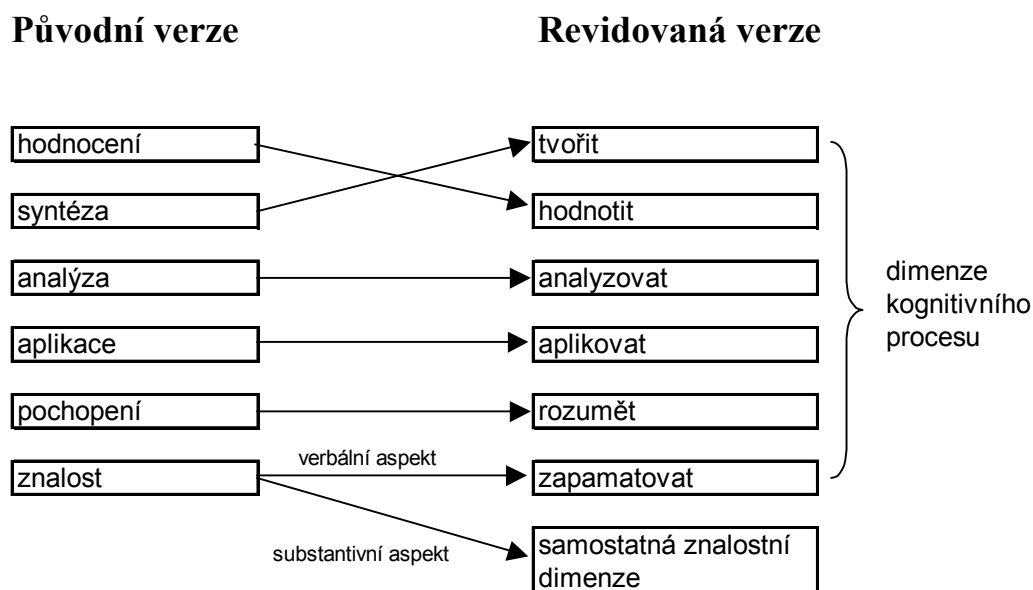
Původní verze

Revidovaná verze

hodnocení
syntéza
analýza
aplikace
pochopení
znalost

tvořit
hodnotit
analyzovat
aplikovat
rozumět
zapamatovat
samostatná znalostní dimenze

dimenze kognitivního procesu

verbální aspekt

substantivní aspekt